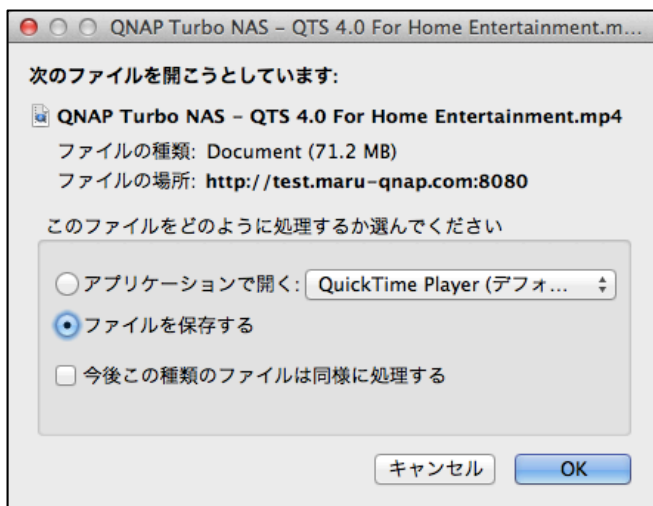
QNAP Turbo NAS – QTS 4.0 For Home Entertainment.m...

次のファイルを開こうとしています:

QNAP Turbo NAS – QTS 4.0 For Home Entertainment.mp4

ファイルの種類: Document (71.2 MB)

ファイルの場所: http://test.maru-qnap.com:8080

このファイルをどのように処理するか選んでください

アプリケーションで開く: QuickTime Player (デフォ...

ファイルを保存する

今後この種類のファイルは同様に処理する

キャンセル

OK